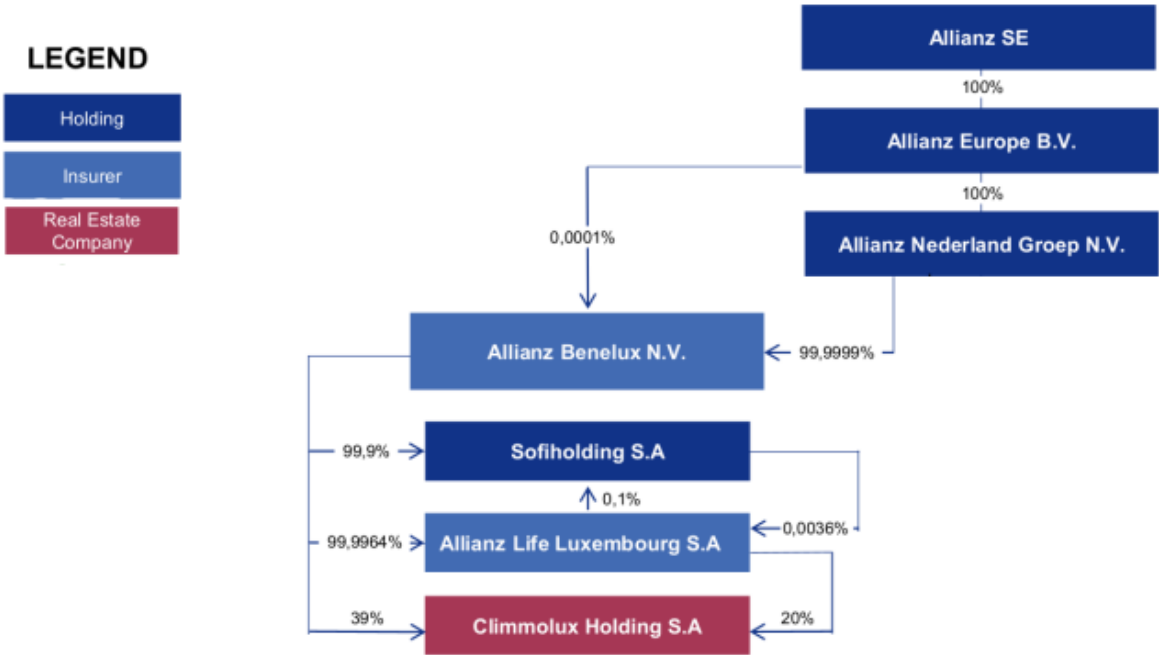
LEGEND

Holding

Insurer

Real Estate Company

Allianz SE

100%

Allianz Europe B.V.

100%

Allianz Nederland Groep N.V.

0,0001%

Allianz Benelux N.V.

99,9999%

99,9%

Sofiholding S.A

0,1%

0,0036%

99,9964%

Allianz Life Luxembourg S.A

39%

Climmolux Holding S.A

20%